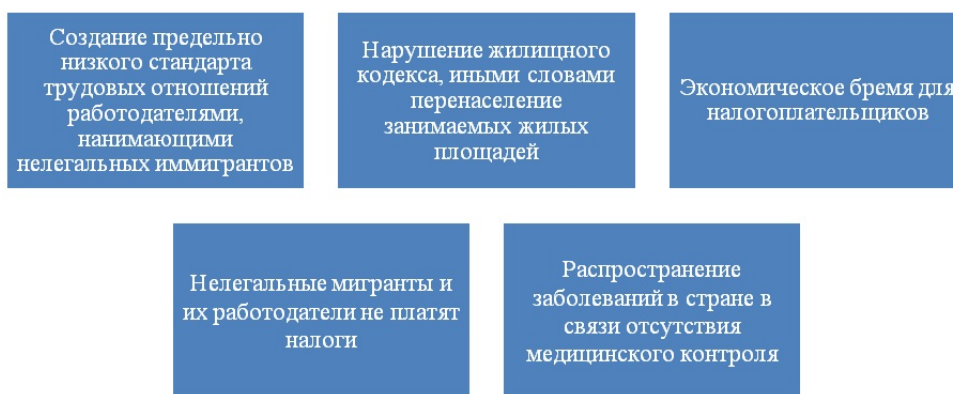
Создание предельно низкого стандарта трудовых отношений работодателями, нанимающими нелегальных иммигрантов

Нарушение жилищного кодекса, иными словами перенаселение занимаемых жилых площадей

Экономическое бремя для налогоплательщиков

Нелегальные мигранты и их работодатели не платят налоги

Распространение заболеваний в стране в связи отсутствия медицинского контроля